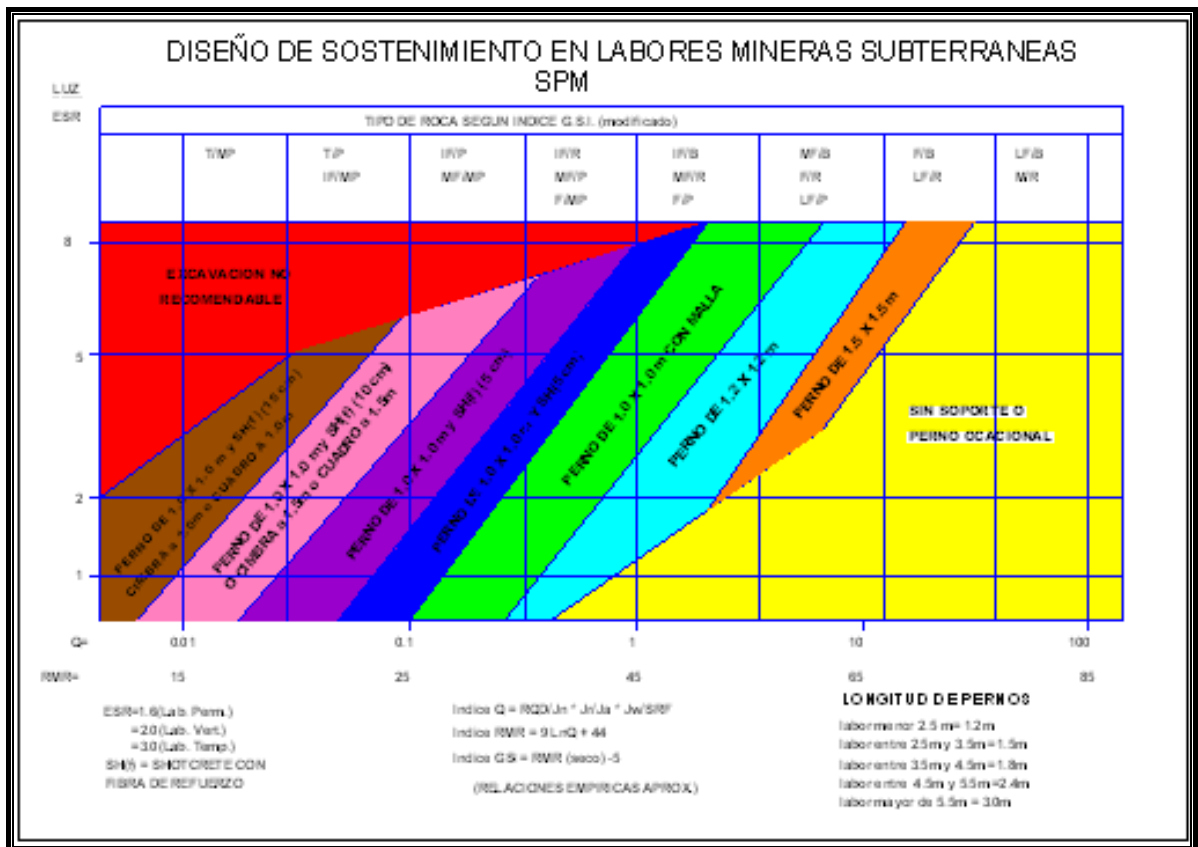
DISEÑO DE SOSTENIMIENTO EN LABORES MINERAS SUBTERRANEAS
SPM

LUZ
ESR

TIPO DE ROCA SEGUN INDICE G.S.I. (modificado)

| T/MP | T/P IF/MP | IF/P MF/MP | IF/R MF/P F/MP | IF/B MF/R F/P | MF/B F/R LF/P | F/B LF/R | LF/B MR |
|---|---|---|---|---|---|---|---|

8
5
2
1

EXCAVACION NO RECOMENDABLE

PERNO DE 1.0 X 1.0 m y SH(f) (15 cm) CIMBRA a 1.0 m o CUADRO a 1.0 m

PERNO DE 1.0 X 1.0 m y SH(f) (10 cm) O CIMBRA a 1.5m o CUADRO a 1.5m

PERNO DE 1.0 X 1.0 m y SH(f) (5 cm)

PERNO DE 1.0 X 1.0 m Y SH(f) 5cm

PERNO DE 1.0 X 1.0 m CON MALLA

PERNO DE 1.2 X 1.2 m

PERNO DE 1.5 X 1.5 m

SIN SOPORTE O PERNO OCACIONAL

Q= 0.01 0.1 1 10 100

RMR= 15 25 45 65 85

ESR=1.6(Lab. Perm.)
=2.0(Lab. Vert.)
=3.0(Lab. Temp.)
SH(f) = SHOTCRETE CON FIBRA DE REFUERZO

Indice Q = RQD/Jn * Jr/Ja * Jw/SRF
Indice RMR = 9 LnQ + 44
Indice GSI = RMR (seco) -5

(RELACIONES EMPIRICAS APROX.)

LONGITUD DE PERNOS
labor menor 2.5 m= 1.2m
labor entre 2.5m y 3.5m = 1.5m
labor entre 3.5m y 4.5m = 1.8m
labor entre 4.5m y 5.5m = 2.4m
labor mayor de 5.5m = 3.0m